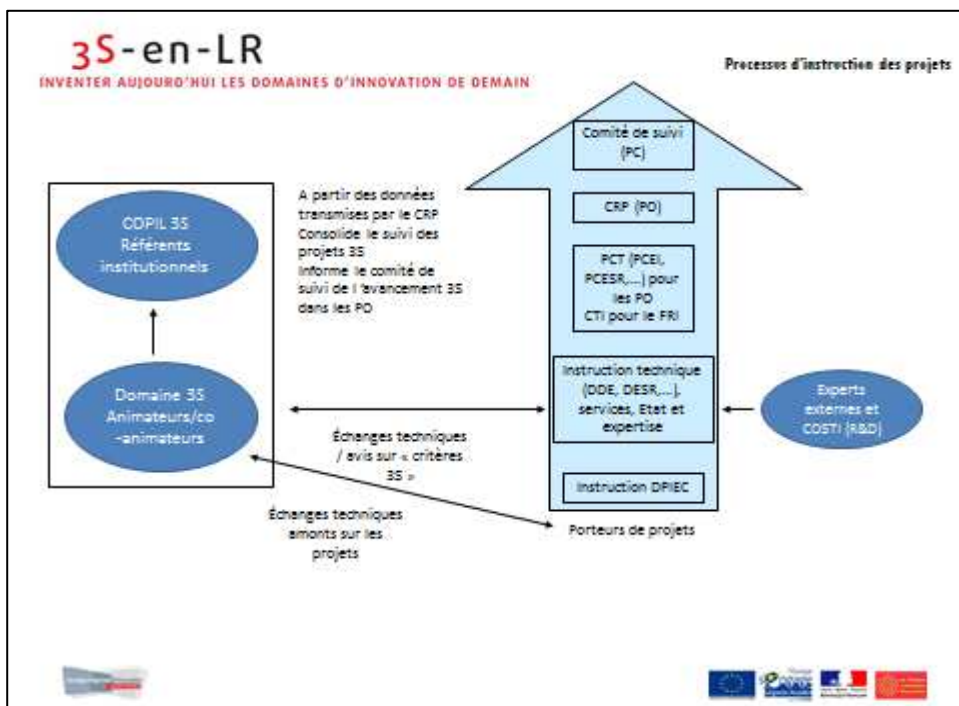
3S-en-LR
INVENTER AUJOURD'HUI LES DOMAINES D'INNOVATION DE DEMAIN

Processus d'instruction des projets

Comité de suivi (PC)

CRP (PO)

PCT (PCEI, PCESR,...) pour les PO
CTI pour le FRI

Instruction technique (DDE, DESR,...), services, Etat et expertise

Instruction DPIEC

COPIL 3S
Référents institutionnels

Domaine 3S
Animateurs/co-animateurs

A partir des données transmises par le CRP
Consolide le suivi des projets 3S
Informe le comité de suivi de l'avancement 3S dans les PO

Échanges techniques / avis sur « critères 3S »

Échanges techniques amonts sur les projets

Porteurs de projets

Experts externes et COSTI (R&D)